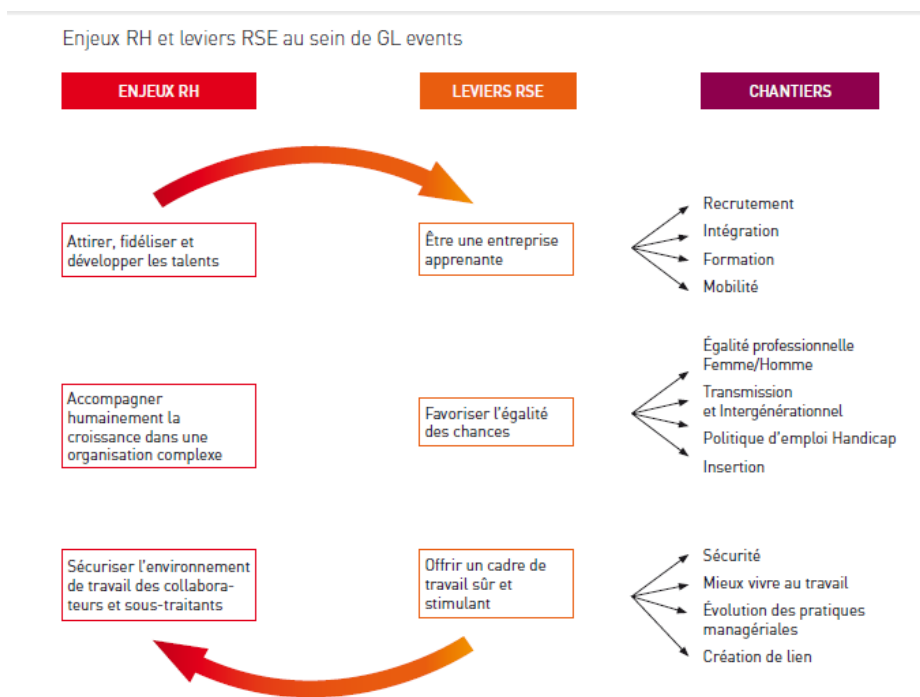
Enjeux RH et leviers RSE au sein de GL events

ENJEUX RH

LEVIERS RSE

CHANTIERS

Attirer, fidéliser et développer les talents

Être une entreprise apprenante

Recrutement

Intégration

Formation

Mobilité

Accompagner humainement la croissance dans une organisation complexe

Favoriser l'égalité des chances

Égalité professionnelle Femme/Homme

Transmission et Intergénérationnel

Politique d'emploi Handicap

Insertion

Sécuriser l'environnement de travail des collaborateurs et sous-traitants

Offrir un cadre de travail sûr et stimulant

Sécurité

Mieux vivre au travail

Évolution des pratiques managériales

Création de lien